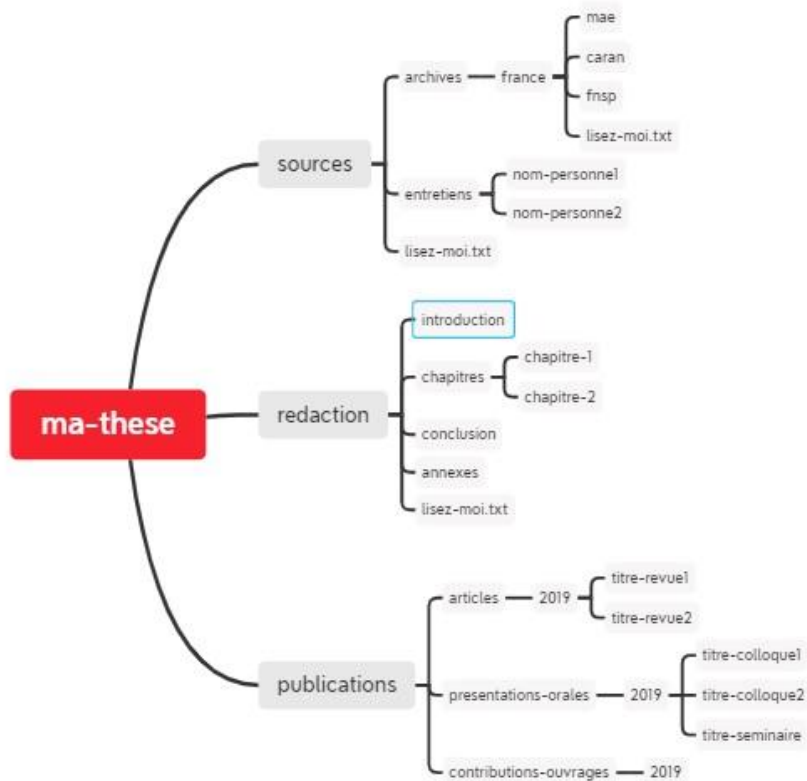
ma-these

sources
archives
france
mae
caran
fnsp
lisez-moi.txt
entretiens
nom-personne1
nom-personne2
lisez-moi.txt

redaction
introduction
chapitres
chapitre-1
chapitre-2
conclusion
annexes
lisez-moi.txt

publications
articles
2019
titre-revue1
titre-revue2
presentations-orales
2019
titre-colloque1
titre-colloque2
titre-seminaire
contributions-ouvrages
2019